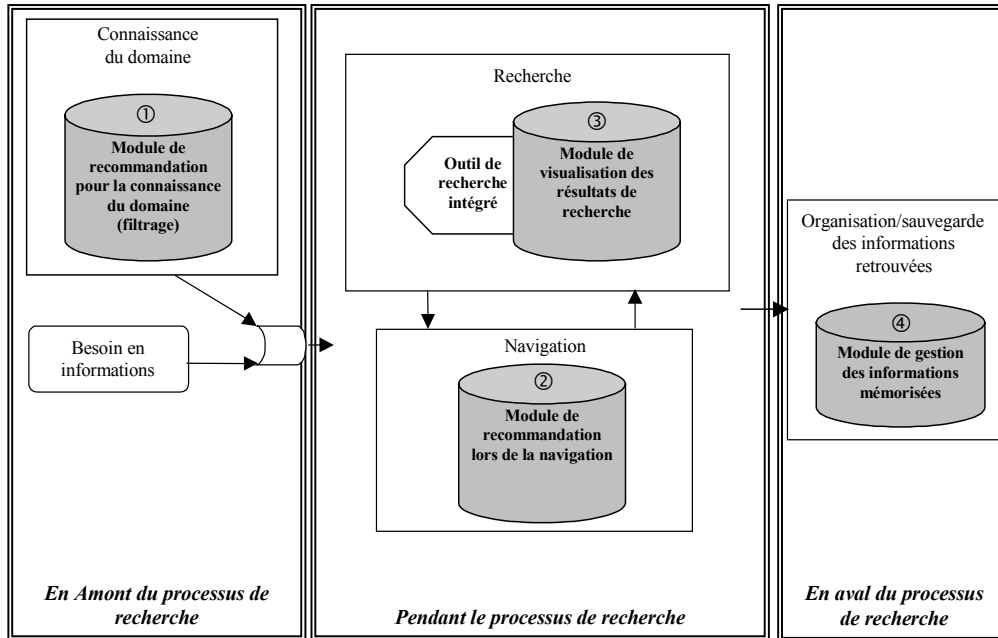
Connaissance du domaine

①

Module de recommandation pour la connaissance du domaine (filtrage)

Besoin en informations

En Amont du processus de recherche

Recherche

Outil de recherche intégré

③

Module de visualisation des résultats de recherche

Navigation

②

Module de recommandation lors de la navigation

Pendant le processus de recherche

Organisation/sauvegarde des informations retrouvées

④

Module de gestion des informations mémorisées

En aval du processus de recherche